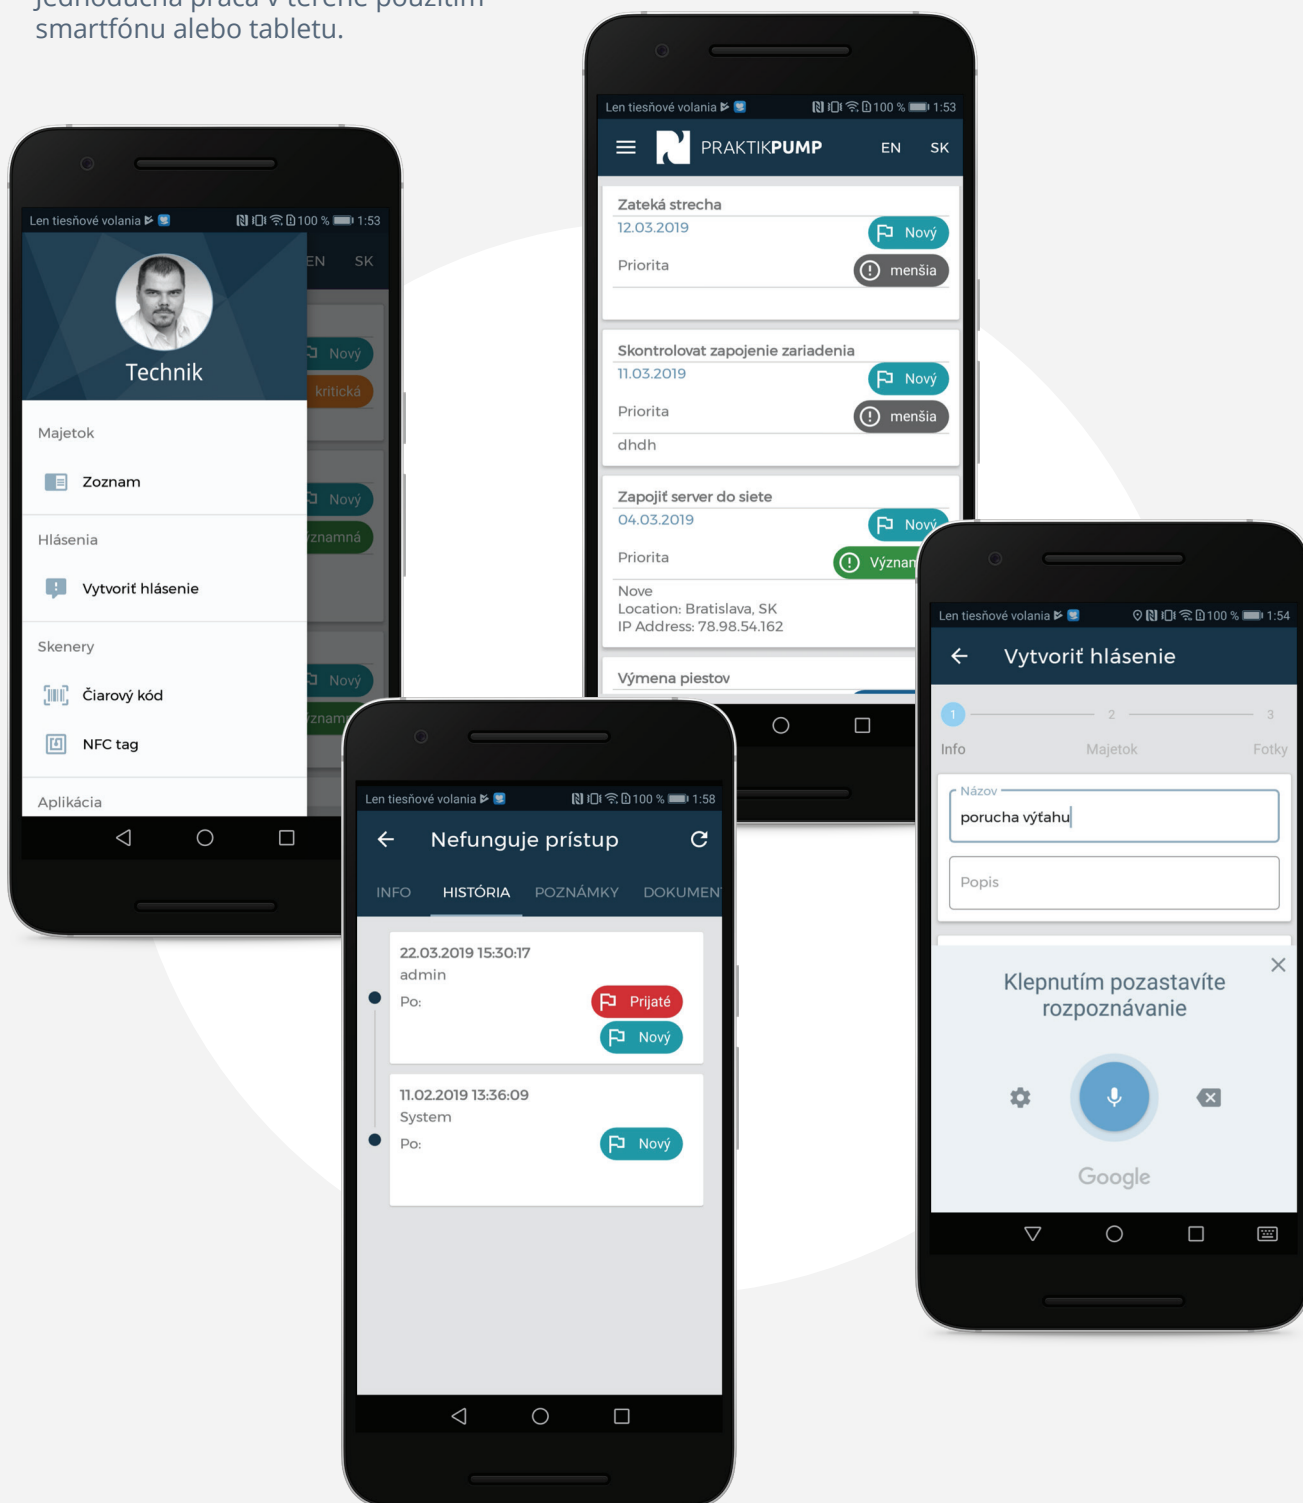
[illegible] smartfónu alebo tabletu.

Len tiesňové volania 100 % 1:53

EN SK

Technik

Nový

kritická

Nový

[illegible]znamná

Nový

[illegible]znam

Majetok

Zoznam

Hlásenia

Vytvoriť hlásenie

Skenery

Čiarový kód

NFC tag

Aplikácia

Len tiesňové volania 100 % 1:53

PRAKTIKPUMP EN SK

Zateká strecha
12.03.2019
Nový
Priorita
menšia

Skontrolovat zapojenie zariadenia
11.03.2019
Nový
Priorita
menšia
dhdh

Zapojiť server do siete
04.03.2019
Nový
Priorita
Význam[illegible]
Nove
Location: Bratislava, SK
IP Address: 78.98.54.162

Výmena piestov

Len tiesňové volania 100 % 1:58

Nefunguje prístup

INFO HISTÓRIA POZNÁMKY DOKUMEN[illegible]

22.03.2019 15:30:17
admin
Po:
Prijaté
Nový

11.02.2019 13:36:09
System
Po:
Nový

Len tiesňové volania 100 % 1:54

Vytvoriť hlásenie

1 2 3
Info Majetok Fotky

Názov
porucha výťahu

Popis

Klepnutím pozastavíte rozpoznávanie

Google